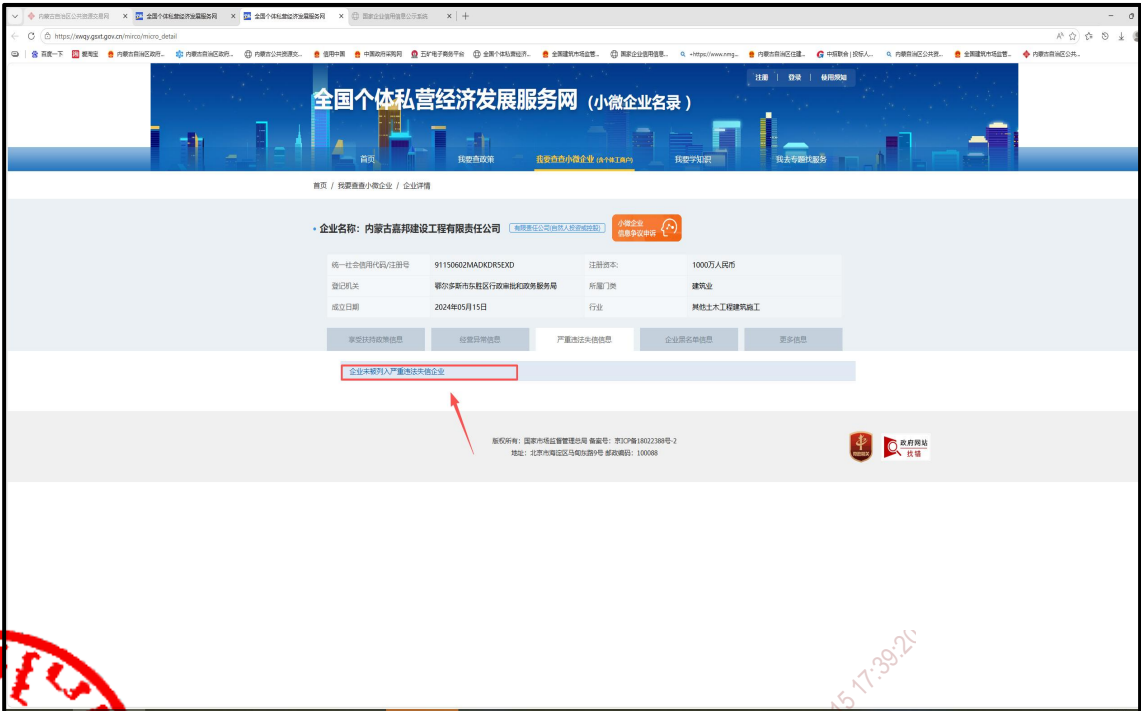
内蒙古自治区公共资源交易网 | 全国个体私营经济发展服务网 | 全国个体私营经济发展服务网 | 国家企业信用信息公示系统

https://xwqy.gsxt.gov.cn/mirco/micro_detail

百度一下 | 爱淘宝 | 内蒙古自治区政府... | 内蒙古自治区政府... | 内蒙古公共资源交... | 信用中国 | 中国政府采购网 | 五矿电子商务平台 | 全国个体私营经济... | 全国建筑市场监管... | 国家企业信用信息... | +https://www.nmg... | 内蒙古自治区住建... | 中招联合 | 投标人... | 内蒙古自治区公共资... | 全国建筑市场监管... | 内蒙古自治区公共...

注册 | 登录 | 使用须知

全国个体私营经济发展服务网（小微企业名录）

首页 | 我要查政策 | 我要查查小微企业（含个体工商户） | 我要学知识 | 我去专题找服务

首页 / 我要查查小微企业 / 企业详情

• 企业名称：内蒙古嘉邦建设工程有限责任公司 有限责任公司(自然人投资或控股)

小微企业信息争议申诉

| 统一社会信用代码/注册号 | 91150602MADKDR5EXD | 注册资本 | 1000万人民币 |
|---|---|---|---|
| 登记机关 | 鄂尔多斯市东胜区行政审批和政务服务局 | 所属门类 | 建筑业 |
| 成立日期 | 2024年05月15日 | 行业 | 其他土木工程建筑施工 |

享受扶持政策信息 | 经营异常信息 | 严重违法失信信息 | 企业黑名单信息 | 更多信息

企业未被列入严重违法失信企业

版权所有：国家市场监督管理总局 备案号：京ICP备18022388号-2
地址：北京市海淀区马甸东路9号 邮政编码：100088

政府网站找错

15 17:39:2